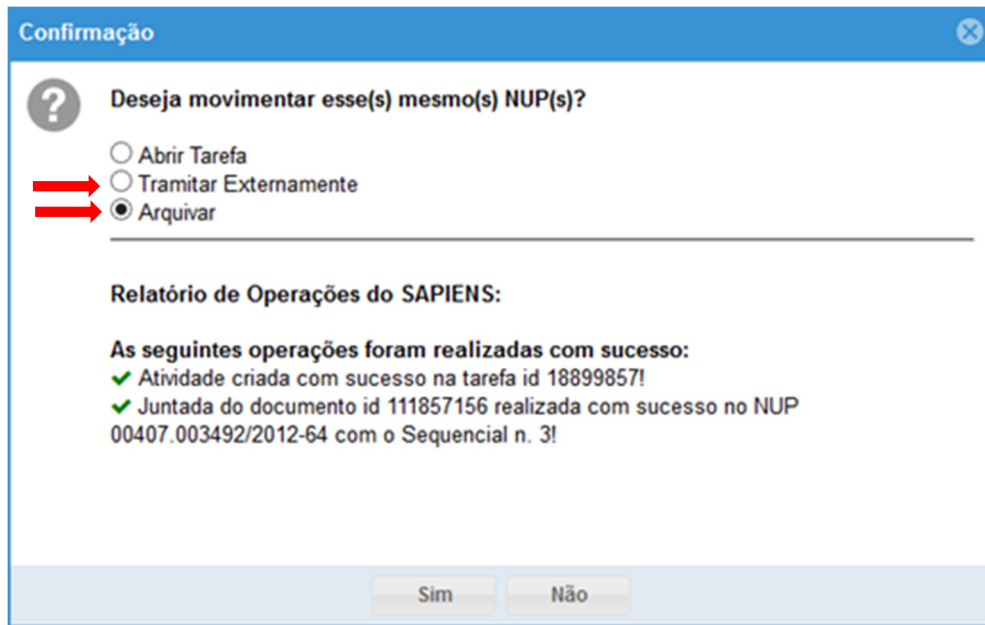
Confirmação

Deseja movimentar esse(s) mesmo(s) NUP(s)?

Abrir Tarefa
Tramitar Externamente
Arquivar

Relatório de Operações do SAPIENS:

As seguintes operações foram realizadas com sucesso:
Atividade criada com sucesso na tarefa id 18899857!
Juntada do documento id 111857156 realizada com sucesso no NUP 00407.003492/2012-64 com o Sequencial n. 3!

Sim
Não